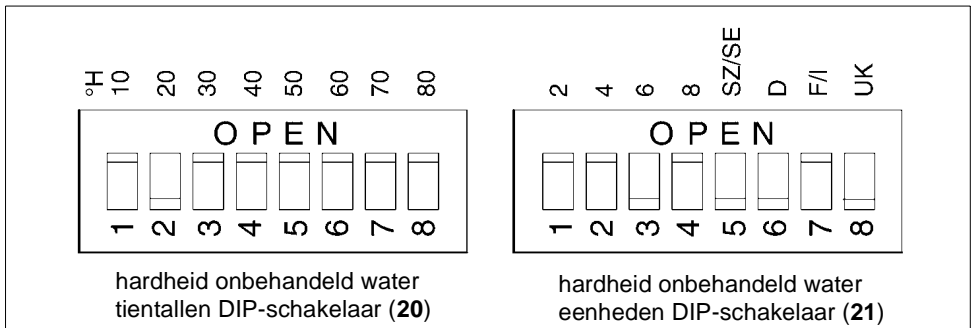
°H 10 20 30 40 50 60 70 80

OPEN

1 2 3 4 5 6 7 8

hardheid onbehandeld water tientallen DIP-schakelaar (**20**)

2 4 6 8 SZ/SE D F/I UK

OPEN

1 2 3 4 5 6 7 8

hardheid onbehandeld water eenheden DIP-schakelaar (**21**)